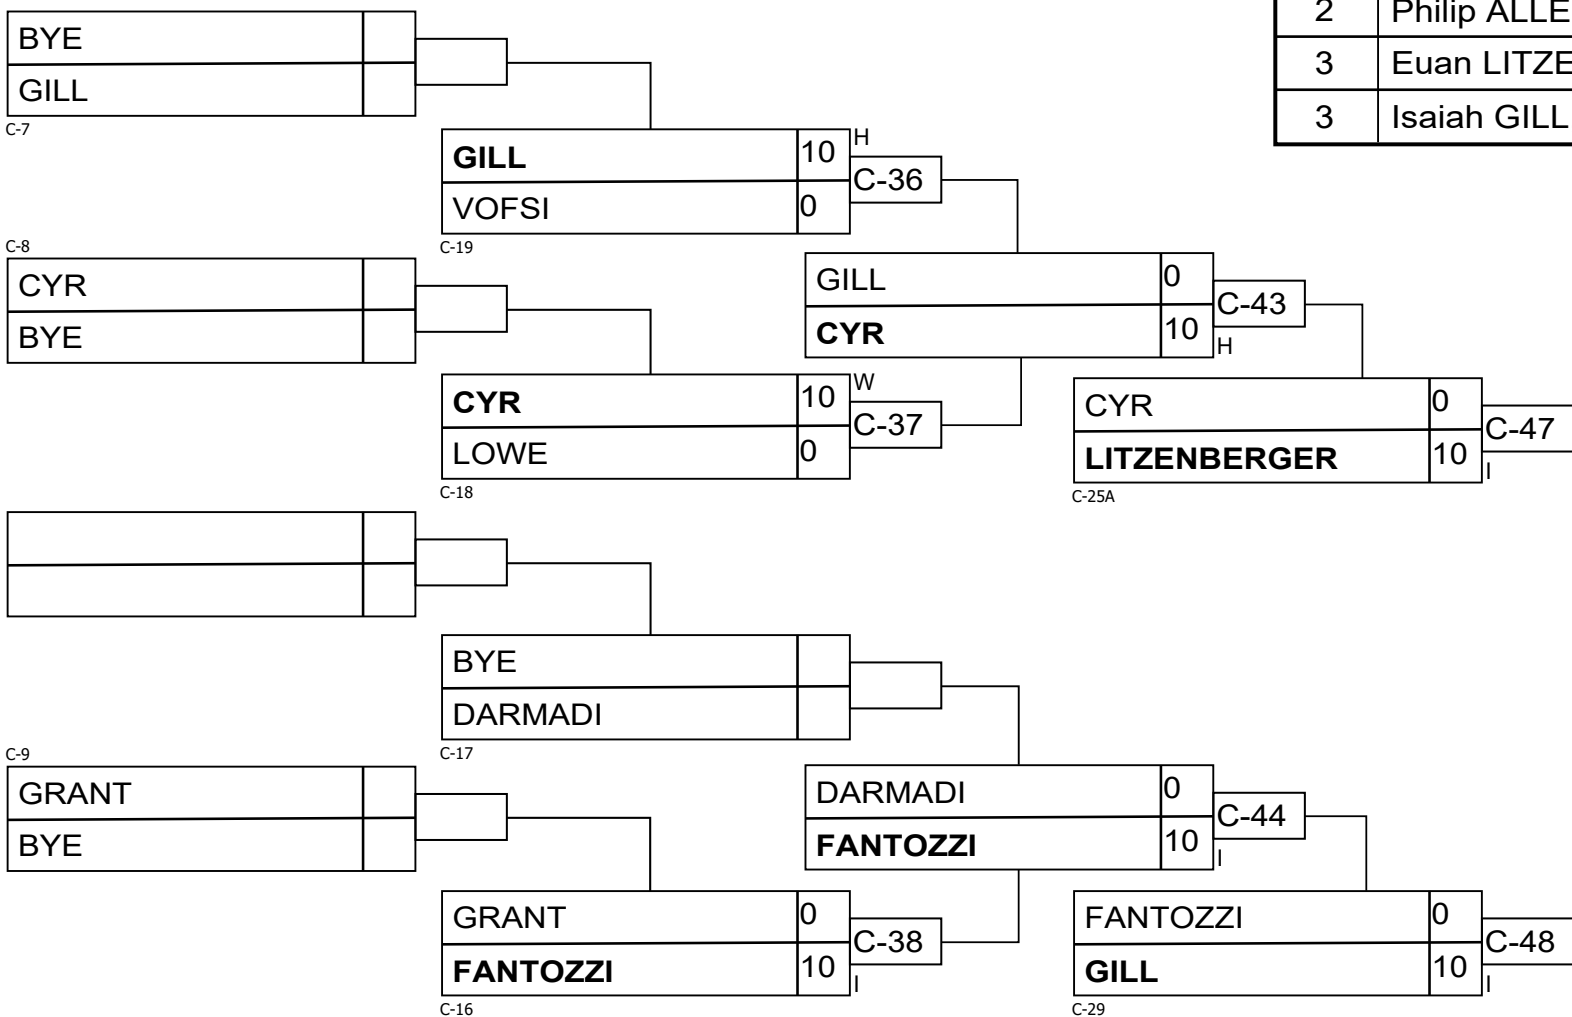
| 2 | Philip ALLE |
|---|---|
| 3 | Euan LITZE |
| 3 | Isaiah GILL |

BYE
GILL
C-7

GILL 10 H
VOFSI 0
C-36
C-19

C-8
CYR
BYE

GILL 0
CYR 10
C-43
H

CYR 10 W
LOWE 0
C-37
C-18

CYR 0
LITZENBERGER 10
C-47
I
C-25A

BYE
DARMADI
C-17

C-9
GRANT
BYE

DARMADI 0
FANTOZZI 10
C-44
I

GRANT 0
FANTOZZI 10
C-38
I
C-16

FANTOZZI 0
GILL 10
C-48
I
C-29